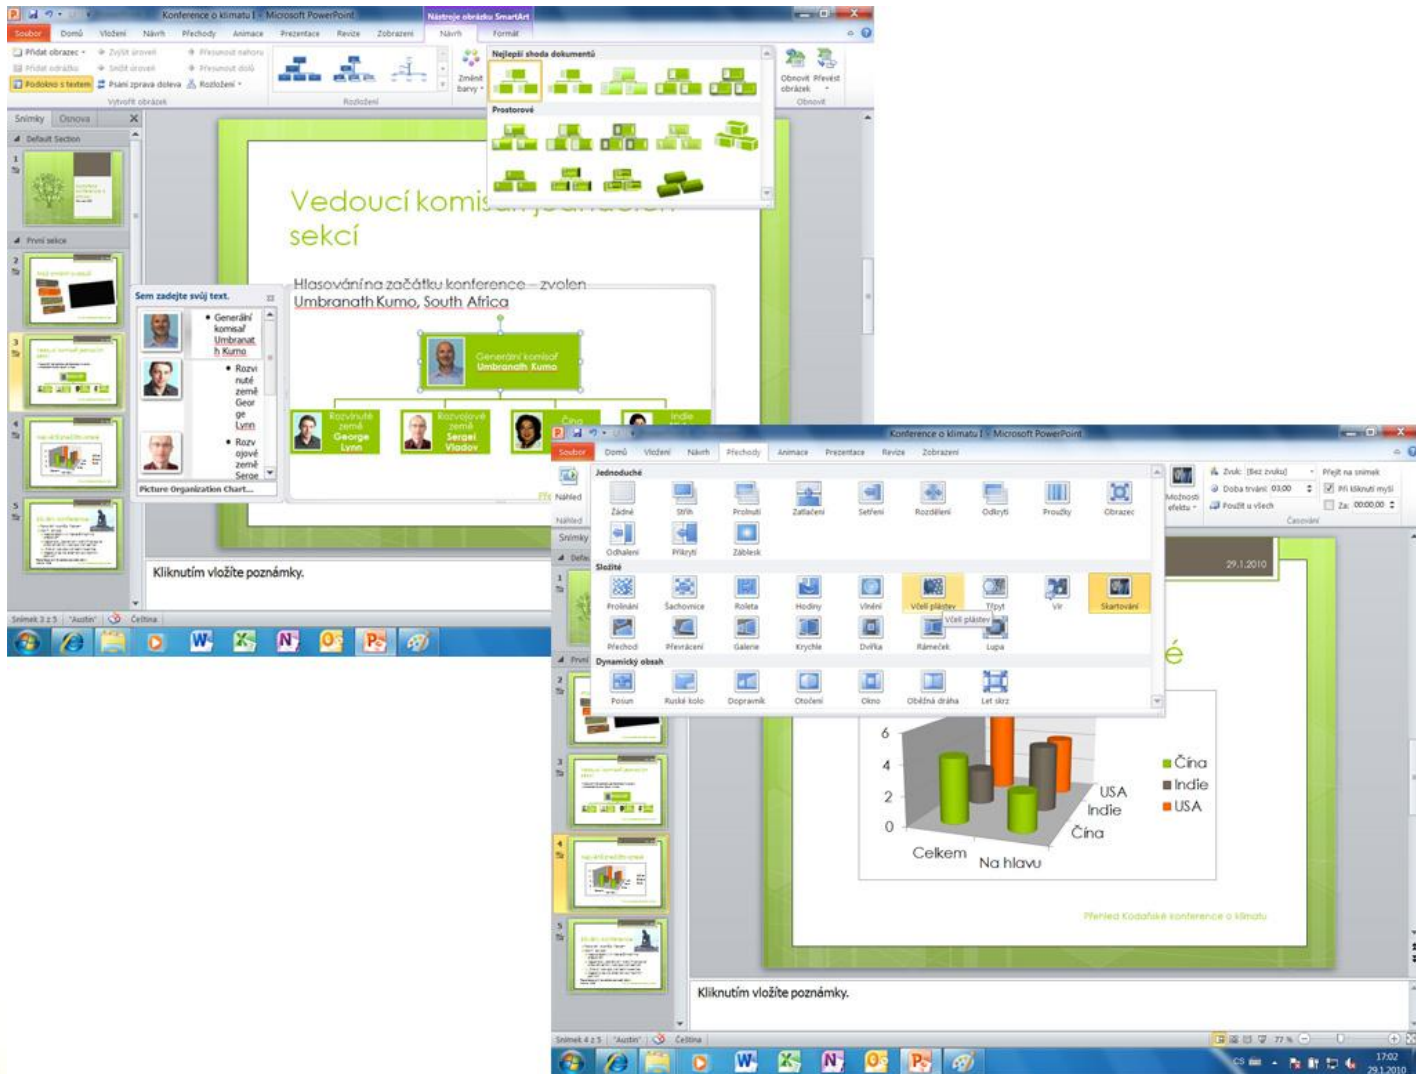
Konference o klimatu1 - Microsoft PowerPoint
Nástroje obrázku SmartArt
Soubor Domů Vložení Návrh Přechody Animace Prezentace Revize Zobrazení Návrh Formát
Přidat obrazec Zvýšit úroveň Přesunout nahoru
Přidat odrážku Snížit úroveň Přesunout dolů
Podokno s textem Psaní zprava doleva Rozložení
Vytvořit obrázek
Rozložení
Změnit barvy
Nejlepší shoda dokumentů
Prostorové
Obnovit obrázek Převést
Obnovit
Snímky Osnova
Default Section
První sekce
Vedoucí komis
sekcí
Hlasování na začátku konference – zvolen Umbranath Kumo, South Africa
Sem zadejte svůj text.
• Generální komisař Umbranath Kumo
• Rozvinuté země Geor ge Lynn
• Rozvojové země Serge
Picture Organization Chart...
Generální komisař Umbranath Kumo
Rozvinuté země George Lynn
Rozvojové země Sergei Vlodov
Čína
Indie
Kliknutím vložíte poznámky.
Snímek 3 z 5 "Austin" Čeština

Konference o klimatu1 - Microsoft PowerPoint
Soubor Domů Vložení Návrh Přechody Animace Prezentace Revize Zobrazení
Náhled
Jednoduché
Žádné Střih Prolnutí Zatlačení Setření Rozdělení Odkrytí Proužky Obrazec
Odhalení Překrytí Záblesk
Složité
Prolínání Šachovnice Roleta Hodiny Vlnění Včelí plástev Třpyt Vír Skartování
Přechod Převrácení Galerie Krychle Dvířka Včelí plástev Rámeček Lupa
Dynamický obsah
Posun Ruské kolo Dopravník Otočení Okno Oběžná dráha Let skrz
Možnosti efektu
Zvuk: [Bez zvuku] Doba trvání: 03,00 Použít u všech
Přejít na snímek Při kliknutí myši Za: 00:00,00
Časování
29.1.2010
é
6
4
2
0
Celkem Na hlavu
USA Indie Čína
Čína
Indie
USA
Přehled Kodaňské konference o klimatu
Kliknutím vložíte poznámky.
Snímek 4 z 5 "Austin" Čeština
77 %
CS
17:02
29.1.2010